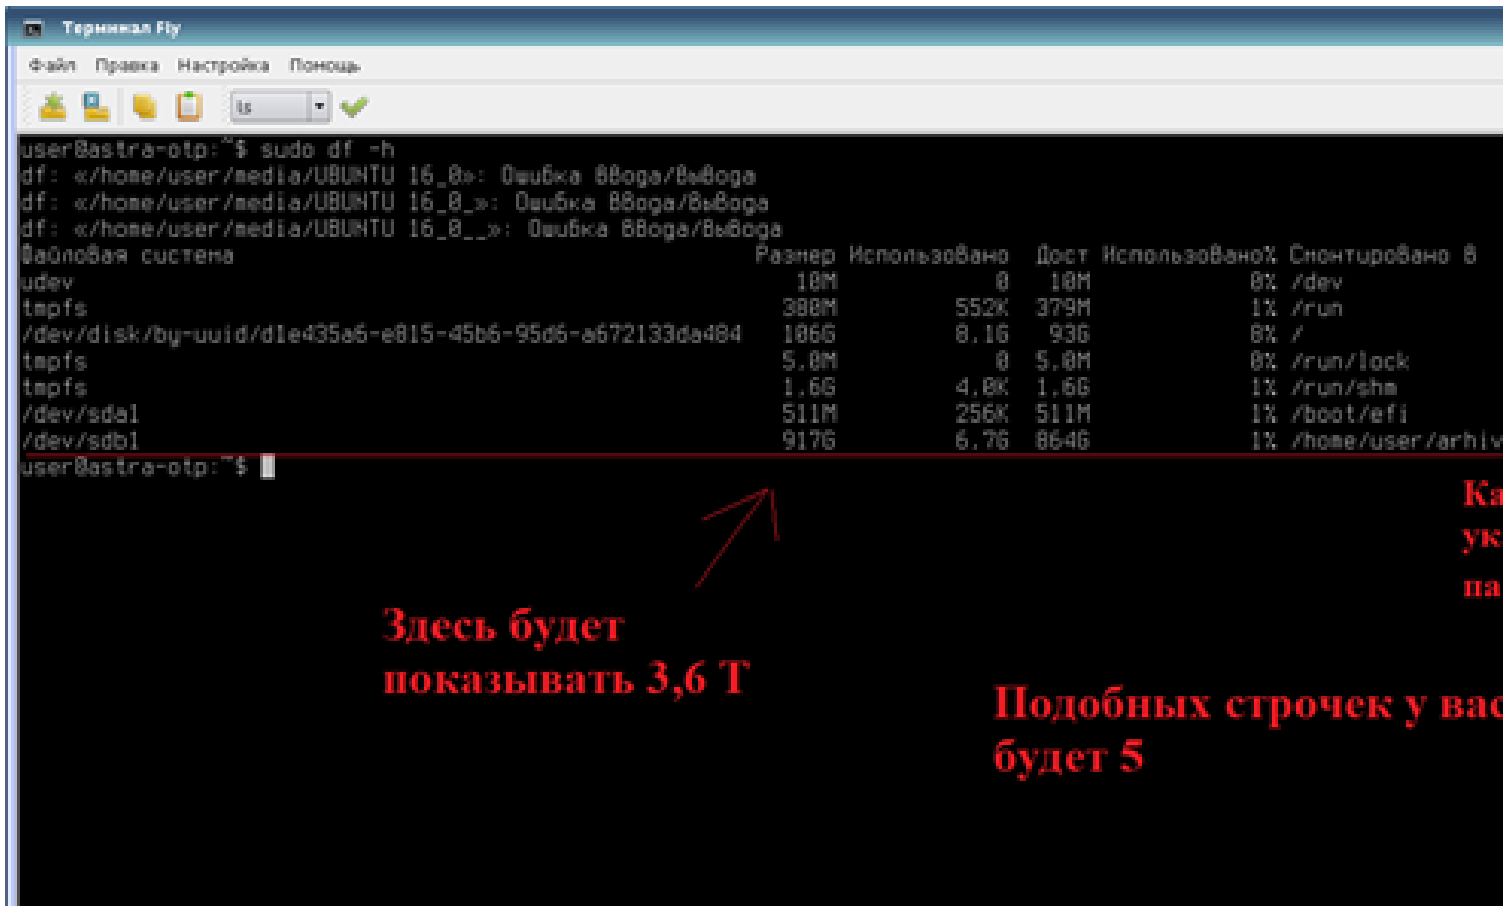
Терминал Fly

Файл Правка Настройка Помощь

ls

user@astra-otp:~$ sudo df -h
df: «/home/user/media/UBUNTU 16_0»: Ошибка ввода/вывода
df: «/home/user/media/UBUNTU 16_0_»: Ошибка ввода/вывода
df: «/home/user/media/UBUNTU 16_0__»: Ошибка ввода/вывода

| Файловая система | Размер | Использовано | Дост | Использовано% | Смонтировано в |
|---|---|---|---|---|---|
| udev | 10M | 0 | 10M | 0% | /dev |
| tmpfs | 380M | 552K | 379M | 1% | /run |
| /dev/disk/by-uuid/d1e435a6-e815-45b6-95d6-a672133da484 | 106G | 8.1G | 93G | 8% | / |
| tmpfs | 5.0M | 0 | 5.0M | 0% | /run/lock |
| tmpfs | 1.6G | 4.0K | 1.6G | 1% | /run/shm |
| /dev/sda1 | 511M | 256K | 511M | 1% | /boot/efi |
| /dev/sdb1 | 917G | 6.7G | 864G | 1% | /home/user/arhiv |

user@astra-otp:~$

Ка
ук
па

Здесь будет показывать 3,6 Т

Подобных строчек у вас будет 5